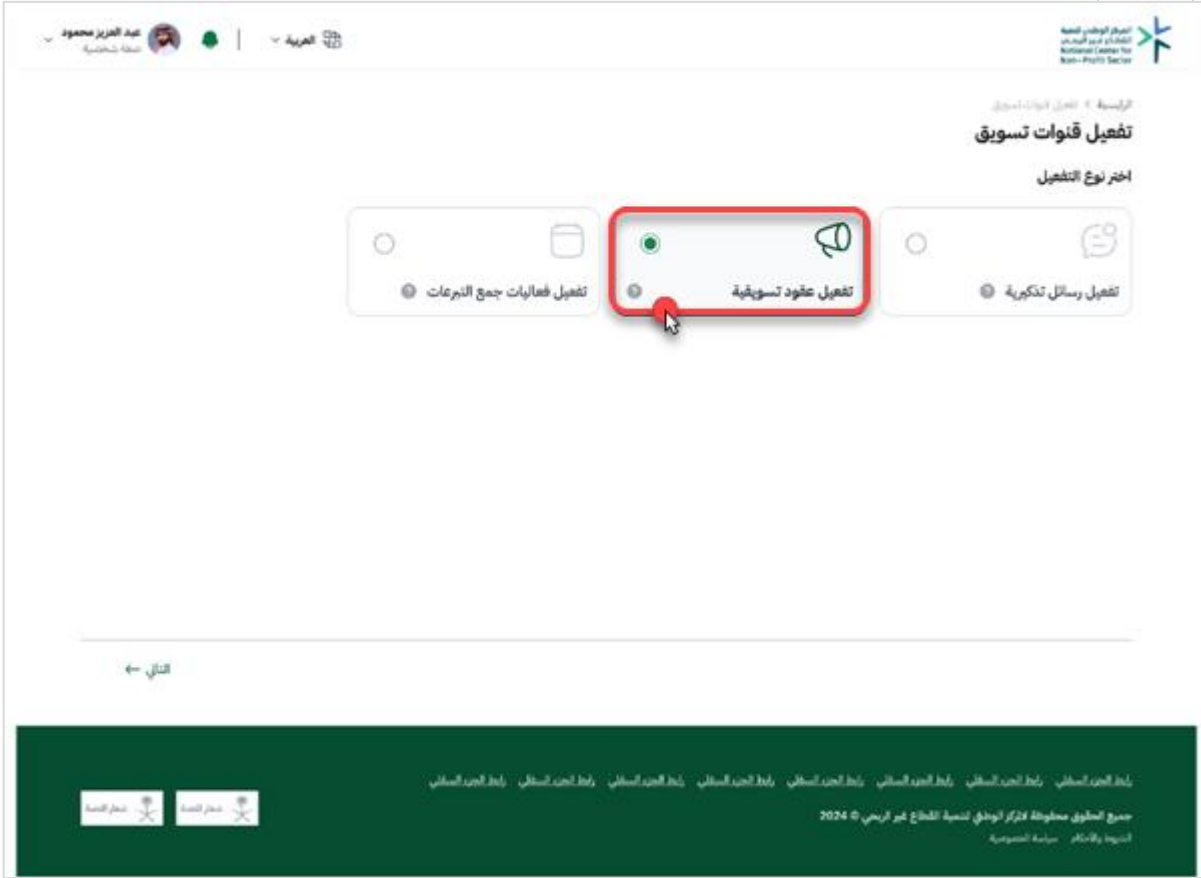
المركز الوطني لتنمية القطاع غير الربحي
National Center for Non-Profit Sector

العربية

عبد العزيز محمود
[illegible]

الرئيسية > تفعيل قنوات تسويق

تفعيل قنوات تسويق

اختر نوع التفعيل

تفعيل رسائل تذكيرية

تفعيل عقود تسويقية

تفعيل فعاليات جمع التبرعات

التالي ←

رابط الجزء السفلي رابط الجزء السفلي رابط الجزء السفلي رابط الجزء السفلي رابط الجزء السفلي رابط الجزء السفلي رابط الجزء السفلي رابط الجزء السفلي رابط الجزء السفلي

جميع الحقوق محفوظة للمركز الوطني لتنمية القطاع غير الربحي © 2024

الشروط والأحكام سياسة الخصوصية

شعار الجهة
شعار الجهة